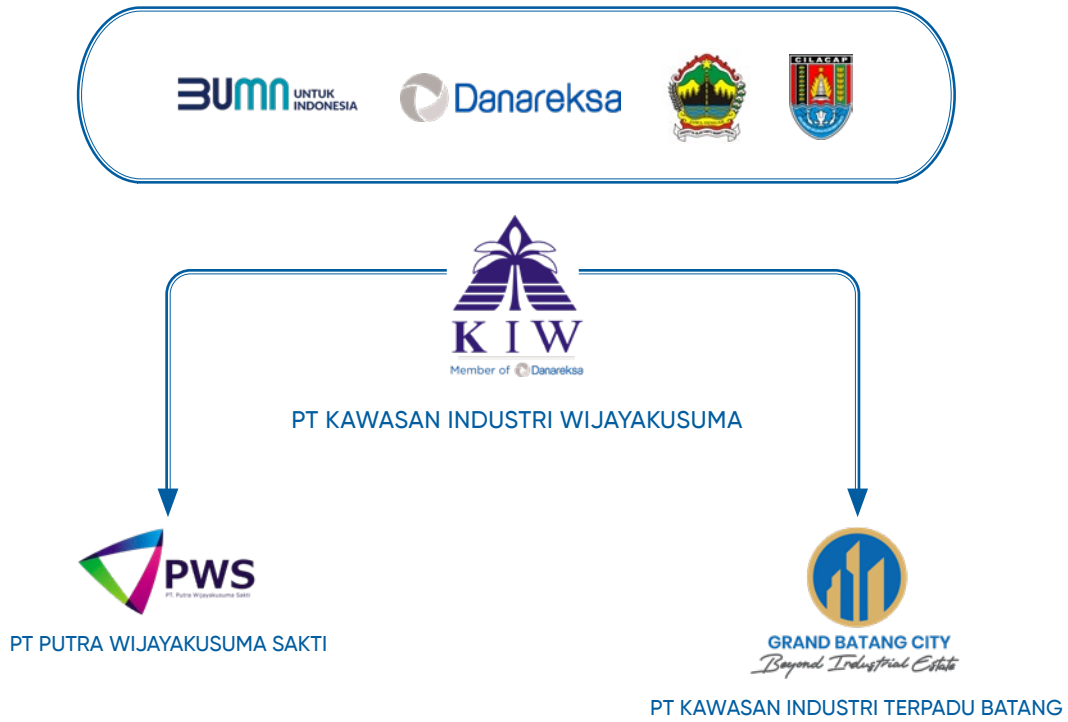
BUMN UNTUK INDONESIA

Danareksa

CILACAP

KIW

Member of Danareksa

PT KAWASAN INDUSTRI WIJAYAKUSUMA

PWS

PT. Putra Wijayakusuma Sakti

PT PUTRA WIJAYAKUSUMA SAKTI

GRAND BATANG CITY

Beyond Industrial Estate

PT KAWASAN INDUSTRI TERPADU BATANG